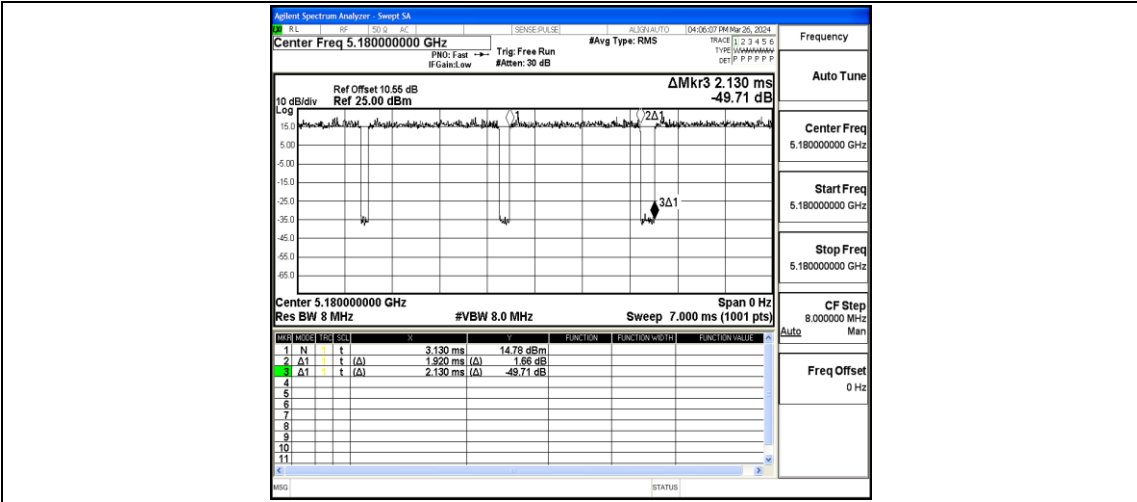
Agilent Spectrum Analyzer - Swept SA

RL RF 50 Ω AC SENSE:PULSE ALIGN AUTO 04:06:07 PM Mar 26, 2024

Center Freq 5.180000000 GHz
PNO: Fast
IFGain:Low
Trig: Free Run
#Atten: 30 dB
#Avg Type: RMS
TRACE 1 2 3 4 5 6
TYPE WWWWWW
DET P P P P P P

Frequency

Ref Offset 10.55 dB
10 dB/div Ref 25.00 dBm
Log
ΔMkr3 2.130 ms
-49.71 dB

Auto Tune

15.0
5.00
-5.00
-15.0
-25.0
-35.0
-45.0
-55.0
-65.0

1
2Δ1
3Δ1

Center Freq
5.180000000 GHz

Start Freq
5.180000000 GHz

Stop Freq
5.180000000 GHz

Center 5.180000000 GHz
Res BW 8 MHz
#VBW 8.0 MHz
Span 0 Hz
Sweep 7.000 ms (1001 pts)

CF Step
8.000000 MHz
Auto Man

| MKR | MODE | TRC | SCL | X | | Y | | FUNCTION | FUNCTION WIDTH | FUNCTION VALUE |
|---|---|---|---|---|---|---|---|---|---|---|
| 1 | N | 1 | t | | 3.130 ms | | 14.78 dBm | | | |
| 2 | Δ1 | 1 | t | (Δ) | 1.920 ms | (Δ) | 1.66 dB | | | |
| 3 | Δ1 | 1 | t | (Δ) | 2.130 ms | (Δ) | -49.71 dB | | | |
| 4 | | | | | | | | | | |
| 5 | | | | | | | | | | |
| 6 | | | | | | | | | | |
| 7 | | | | | | | | | | |
| 8 | | | | | | | | | | |
| 9 | | | | | | | | | | |
| 10 | | | | | | | | | | |
| 11 | | | | | | | | | | |

Freq Offset
0 Hz

MSG STATUS